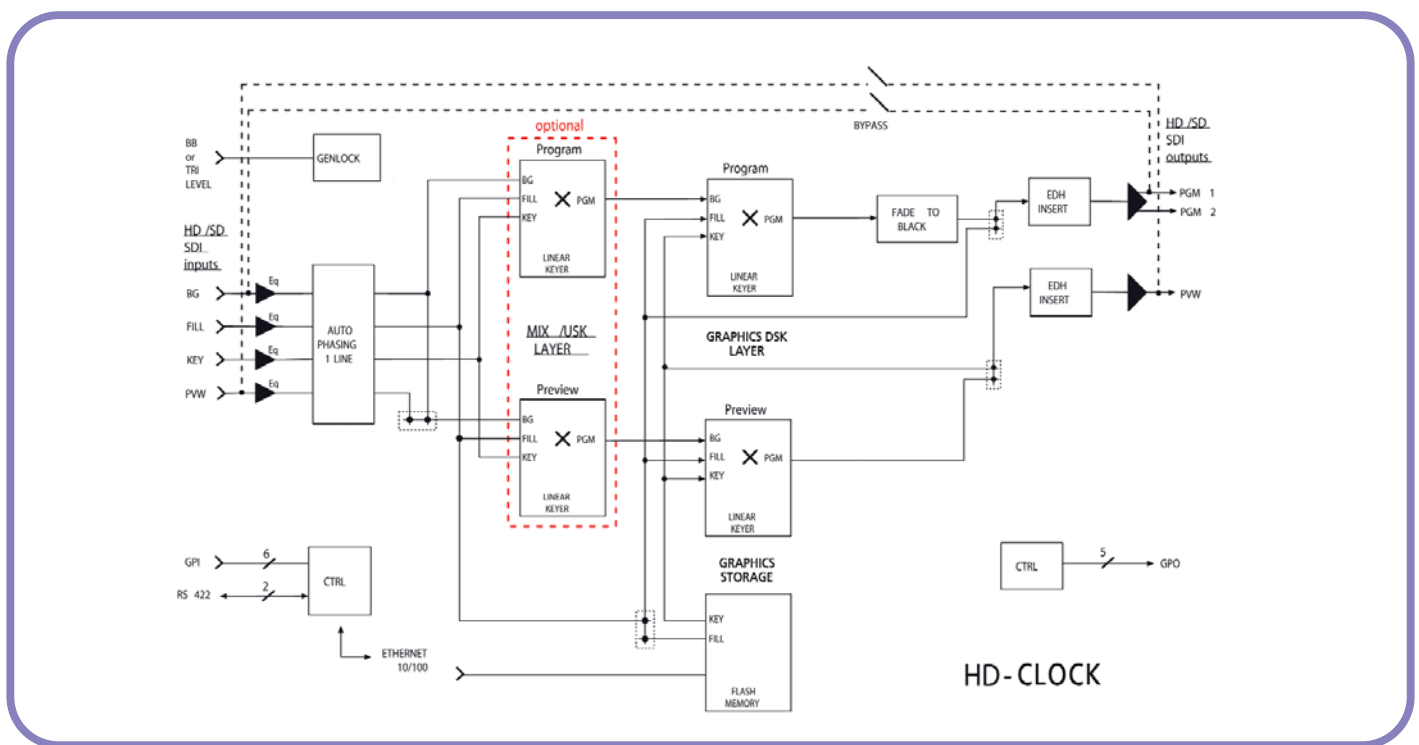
BYPASS

BB
or
TRI
LEVEL

GENLOCK

optional

Program

BG
FILL
KEY

PGM

LINEAR
KEYER

Program

BG
FILL
KEY

PGM

LINEAR
KEYER

FADE TO
BLACK

EDH
INSERT

HD /SD
SDI
outputs

PGM 1
PGM 2

HD /SD
SDI
inputs

BG
FILL
KEY
PVW

Eq
Eq
Eq
Eq

AUTO
PHASING
1 LINE

MIX /USK
LAYER

GRAPHICS DSK
LAYER

EDH
INSERT

PVW

Preview

BG
FILL
KEY

PGM

LINEAR
KEYER

Preview

BG
FILL
KEY

PGM

LINEAR
KEYER

GPI
6
RS 422
2
CTRL

ETHERNET
10/100

GRAPHICS
STORAGE

KEY
FILL

FLASH
MEMORY

CTRL
5
GPO

HD-CLOCK